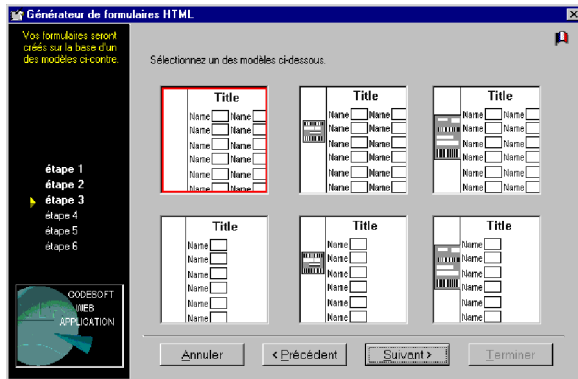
Générateur de formulaires HTML

Vos formulaires seront créés sur la base d'un des modèles ci-contre.

Sélectionnez un des modèles ci-dessous.

| Title | Title | Title |
|---|---|---|
| Name Name | Name Name | Name Name |
| Name Name | Name Name | Name Name |
| Name Name | Name Name | Name Name |
| Name Name | Name Name | Name Name |
| Name Name | Name Name | Name Name |
| Name Name | Name Name | Name Name |

| Title | Title | Title |
|---|---|---|
| Name | Name | Name |
| Name | Name | Name |
| Name | Name | Name |
| Name | Name | Name |
| Name | Name | Name |
| Name | Name | Name |

étape 1
étape 2
étape 3
étape 4
étape 5
étape 6

CODESOFT WEB APPLICATION

Annuler
< Précédent
Suivant >
Terminer